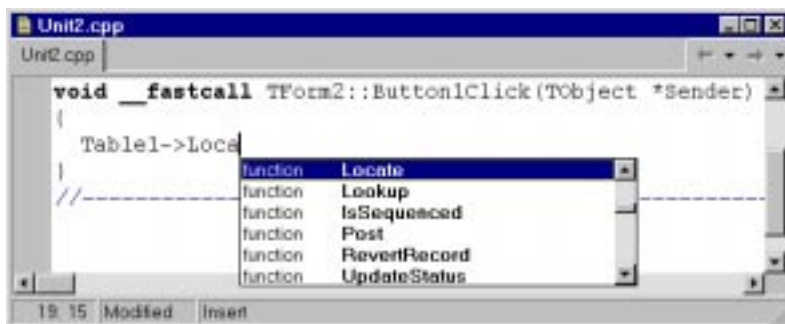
Unit2.cpp

Unit2.cpp

void __fastcall TForm2::Button1Click(TObject *Sender)
{
  Table1->Loca
}
//----------------------------------------------------------------

| | |
|---|---|
| function | Locate |
| function | Lookup |
| function | IsSequenced |
| function | Post |
| function | RevertRecord |
| function | UpdateStatus |

19: 15 Modified Insert